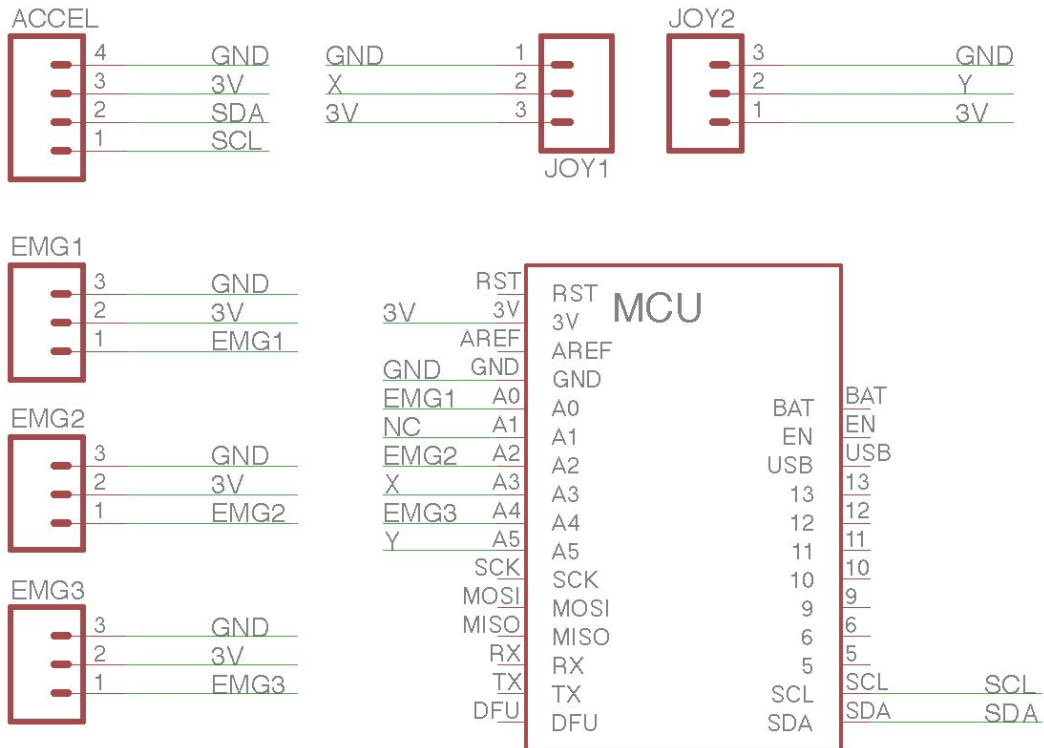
ACCEL
4 GND
3 3V
2 SDA
1 SCL

GND 1
X 2
3V 3
JOY1

JOY2
3 GND
2 Y
1 3V

EMG1
3 GND
2 3V
1 EMG1

EMG2
3 GND
2 3V
1 EMG2

EMG3
3 GND
2 3V
1 EMG3

RST
3V 3V
AREF
GND GND
EMG1 A0
NC A1
EMG2 A2
X A3
EMG3 A4
Y A5
SCK
MOSI
MISO
RX
TX
DFU

RST
3V
AREF
GND
A0
A1
A2
A3
A4
A5
SCK
MOSI
MISO
RX
TX
DFU

MCU

BAT
EN
USB
13
12
11
10
9
6
5
SCL
SDA

BAT
EN
USB
13
12
11
10
9
6
5
SCL SCL
SDA SDA